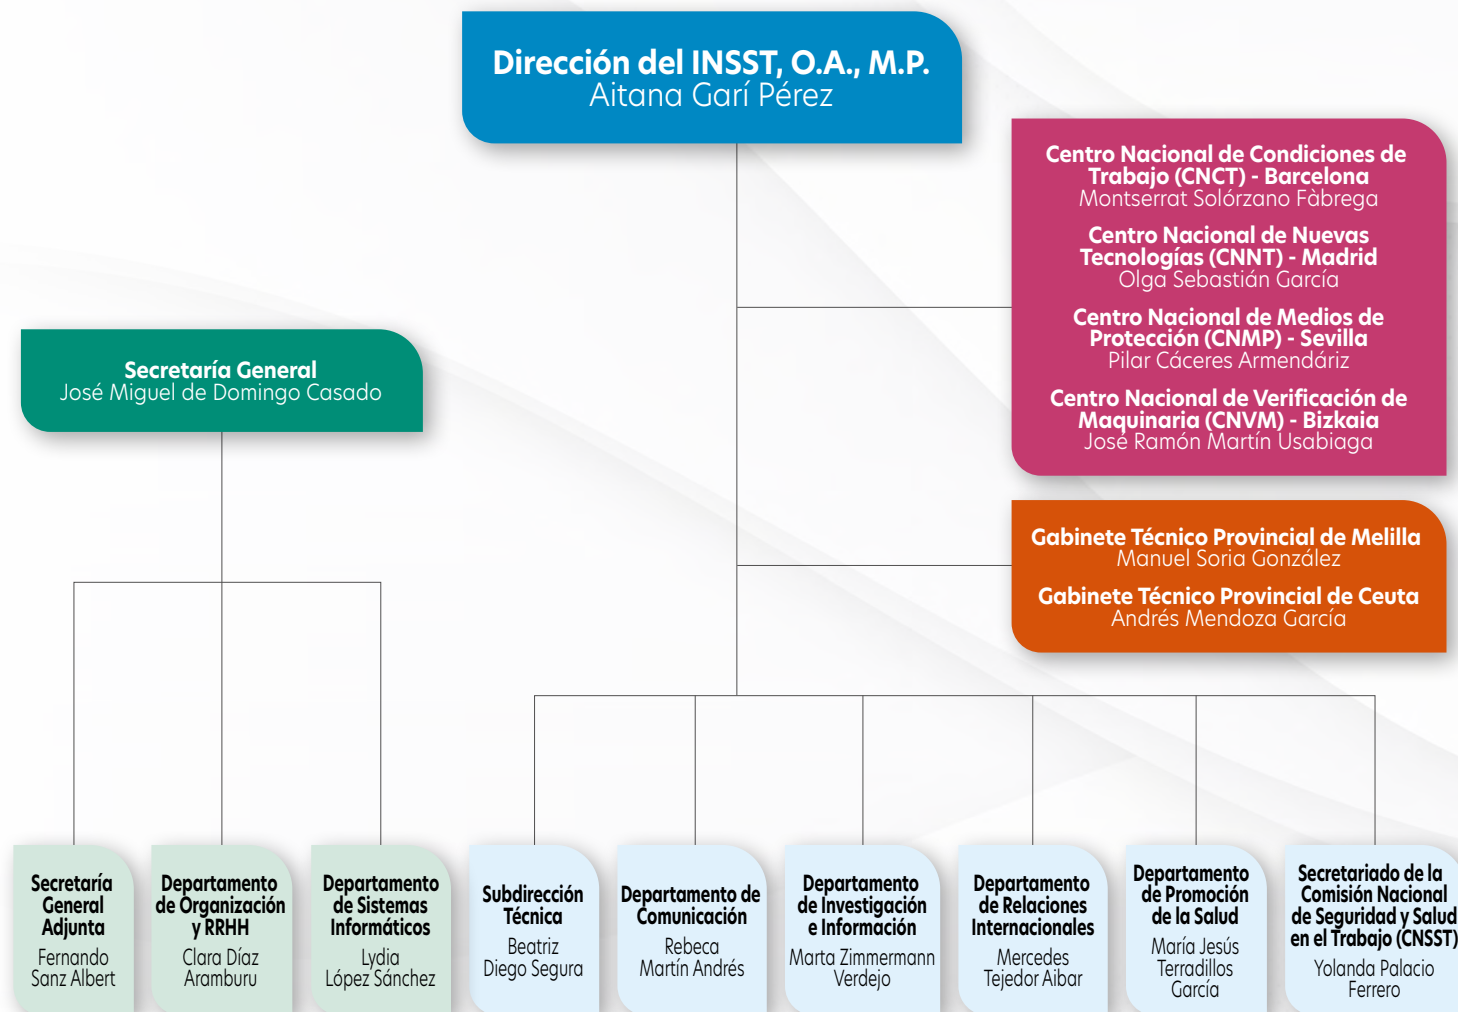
Dirección del INSST, O.A., M.P.
Aitana Garí Pérez

Centro Nacional de Condiciones de Trabajo (CNCT) - Barcelona
Montserrat Solórzano Fàbrega

Centro Nacional de Nuevas Tecnologías (CNNT) - Madrid
Olga Sebastián García

Centro Nacional de Medios de Protección (CNMP) - Sevilla
Pilar Cáceres Armendáriz

Centro Nacional de Verificación de Maquinaria (CNVM) - Bizkaia
José Ramón Martín Usabiaga

Secretaría General
José Miguel de Domingo Casado

Gabinete Técnico Provincial de Melilla
Manuel Soria González

Gabinete Técnico Provincial de Ceuta
Andrés Mendoza García

Secretaría General Adjunta
Fernando Sanz Albert

Departamento de Organización y RRHH
Clara Díaz Aramburu

Departamento de Sistemas Informáticos
Lydia López Sánchez

Subdirección Técnica
Beatriz Diego Segura

Departamento de Comunicación
Rebeca Martín Andrés

Departamento de Investigación e Información
Marta Zimmermann Verdejo

Departamento de Relaciones Internacionales
Mercedes Tejedor Aibar

Departamento de Promoción de la Salud
María Jesús Terradillos García

Secretariado de la Comisión Nacional de Seguridad y Salud en el Trabajo (CNSST)
Yolanda Palacio Ferrero